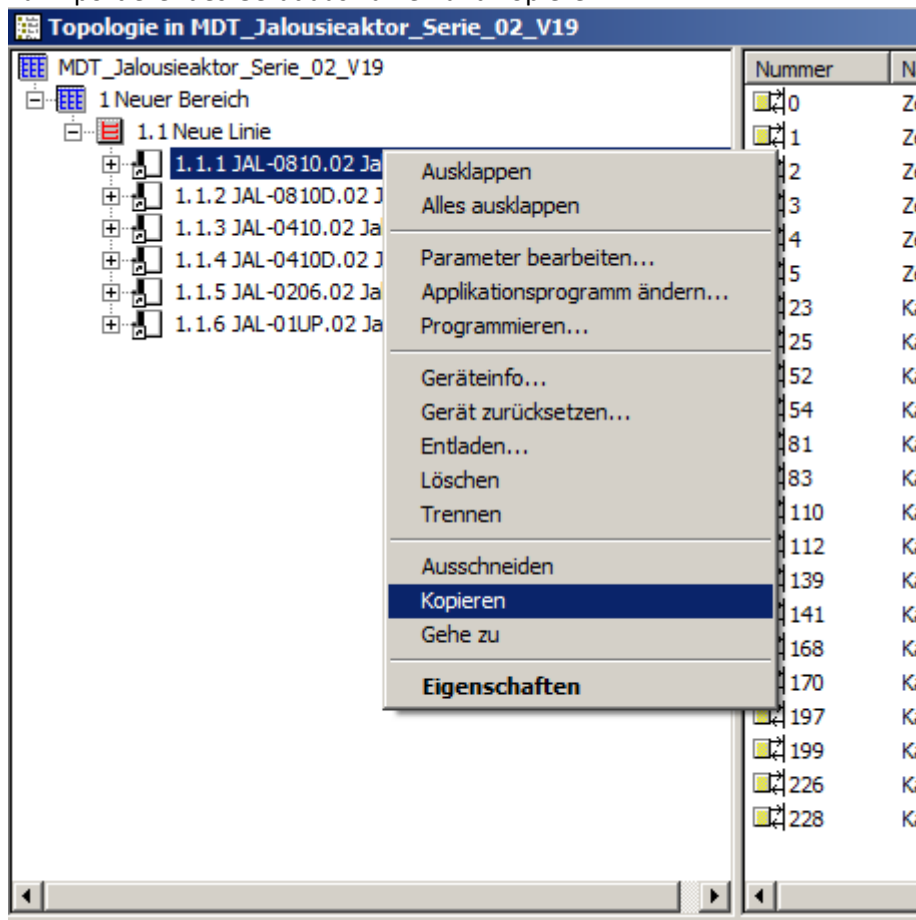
Topologie in MDT_Jalousieaktor_Serie_02_V19

MDT_Jalousieaktor_Serie_02_V19
1 Neuer Bereich
1.1 Neue Linie
1.1.1 JAL-0810.02 Ja
1.1.2 JAL-0810D.02 J
1.1.3 JAL-0410.02 Ja
1.1.4 JAL-0410D.02 J
1.1.5 JAL-0206.02 Ja
1.1.6 JAL-01UP.02 Ja

Ausklappen
Alles ausklappen
Parameter bearbeiten...
Applikationsprogramm ändern...
Programmieren...
Geräteinfo...
Gerät zurücksetzen...
Entladen...
Löschen
Trennen
Ausschneiden
Kopieren
Gehe zu
Eigenschaften

| Nummer | N |
|---|---|
| 0 | Z |
| 1 | Z |
| 2 | Z |
| 3 | Z |
| 4 | Z |
| 5 | Z |
| 23 | K |
| 25 | K |
| 52 | K |
| 54 | K |
| 81 | K |
| 83 | K |
| 110 | K |
| 112 | K |
| 139 | K |
| 141 | K |
| 168 | K |
| 170 | K |
| 197 | K |
| 199 | K |
| 226 | K |
| 228 | K |